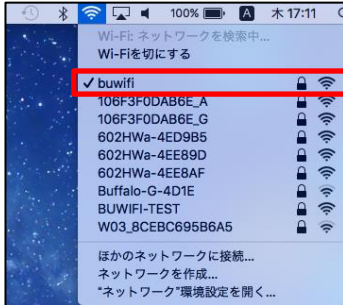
100% A 木 17:11

Wi-Fi: ネットワークを検索中...
Wi-Fiを切にする

✓ buwifi
106F3F0DAB6E_A
106F3F0DAB6E_G
602HWa-4ED9B5
602HWa-4EE89D
602HWa-4EE8AF
Buffalo-G-4D1E
BUWIFI-TEST
W03_8CEBC695B6A5

ほかのネットワークに接続...
ネットワークを作成...
"ネットワーク"環境設定を開く...